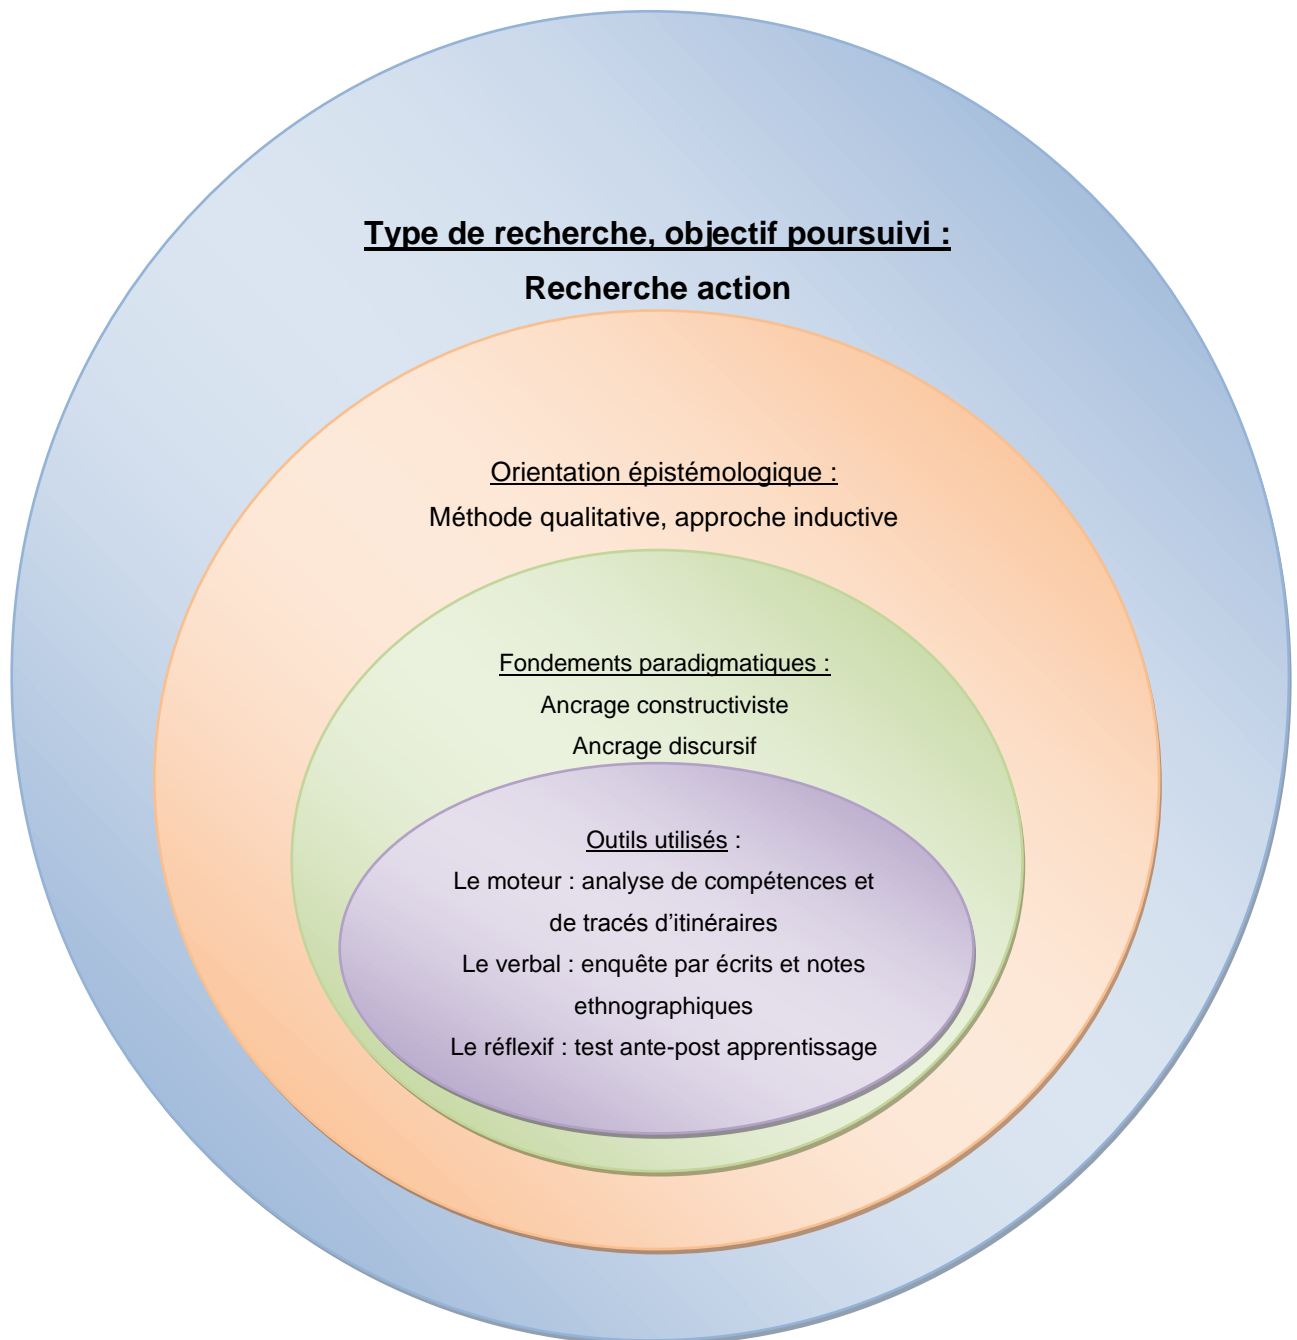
Type de recherche, objectif poursuivi :

Recherche action

Orientation épistémologique :

Méthode qualitative, approche inductive

Fondements paradigmatiques :

Ancrage constructiviste

Ancrage discursif

Outils utilisés :

Le moteur : analyse de compétences et de tracés d'itinéraires

Le verbal : enquête par écrits et notes ethnographiques

Le réflexif : test ante-post apprentissage